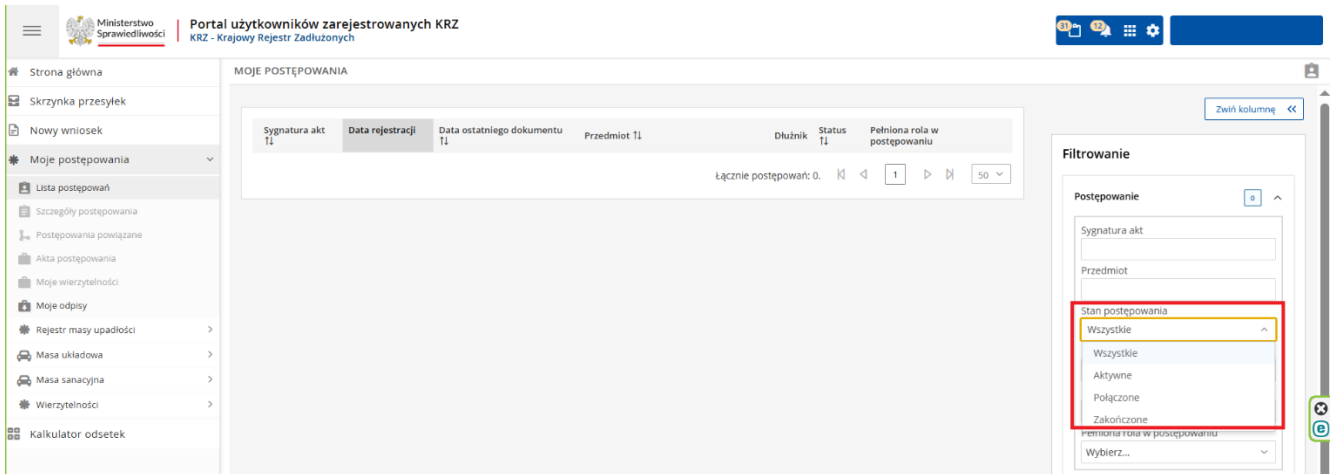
Ministerstwo Sprawiedliwości

Portal użytkowników zarejestrowanych KRZ
KRZ - Krajowy Rejestr Zadłużonych

31 12

Strona główna
Skrzynka przesyłek
Nowy wniosek
Moje postępowania
Lista postępowań
Szczegóły postępowania
Postępowania powiązane
Akta postępowania
Moje wierzytelności
Moje odpisy
Rejestr masy upadłości
Masa układowa
Masa sanacyjna
Wierzytelności
Kalkulator odsetek

MOJE POSTĘPOWANIA

| Sygnatura akt ⇅ | Data rejestracji | Data ostatniego dokumentu ⇅ | Przedmiot ⇅ | Dłużnik | Status ⇅ | Pełniona rola w postępowaniu |
|---|---|---|---|---|---|---|

Łącznie postępowań: 0. 1 50

Zwiń kolumnę

Filtrowanie

Postępowanie 0

Sygnatura akt

Przedmiot

Stan postępowania
Wszystkie
Wszystkie
Aktywne
Połączone
Zakończone

Pełniona rola w postępowaniu
Wybierz...